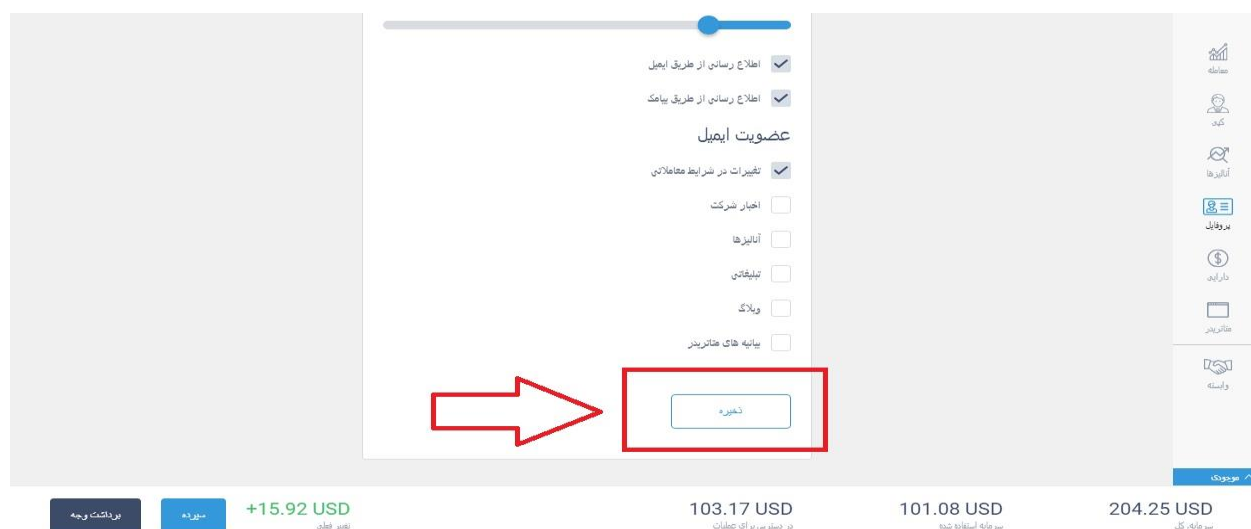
اطلاع رسانی از طریق ایمیل

اطلاع رسانی از طریق پیامک

عضویت ایمیل

تغییرات در شرایط معاملاتی

اخبار شرکت

آنالیزها

تبلیغاتی

وبلاگ

بیانیه های متاتریدر

ذخیره

معامله

کپی

آنالیزها

پروفایل

دارایی

متاتریدر

وابسته

موجودی

204.25 USD
سرمایه کل

101.08 USD
سرمایه استفاده شده

103.17 USD
در دسترس برای عملیات

+15.92 USD
تغییر فعلی

سپرده

برداشت وجه